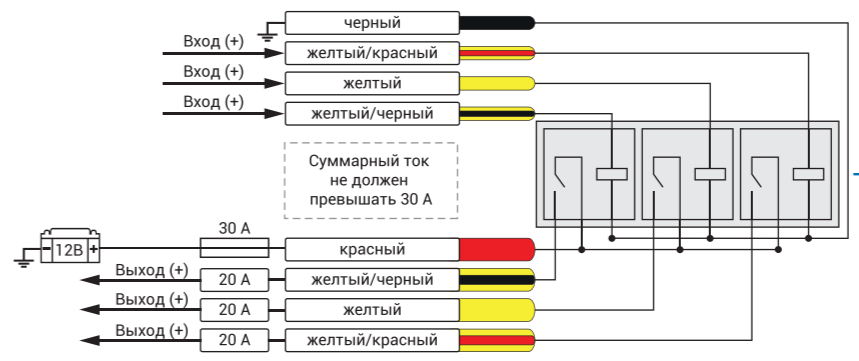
черный

Вход (+)
желтый/красный

Вход (+)
желтый

Вход (+)
желтый/черный

Суммарный ток не должен превышать 30 А

- 12В +

30 А
красный

Выход (+)
20 А
желтый/черный

Выход (+)
20 А
желтый

Выход (+)
20 А
желтый/красный